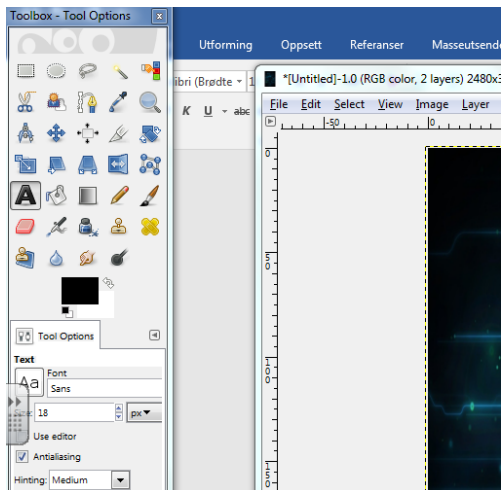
Toolbox - Tool Options

Utforming Oppsett Referanser Masseutsende

libri (Brødte

K U abc

*[Untitled]-1.0 (RGB color, 2 layers) 2480x3

File Edit Select View Image Layer

-50 0

0

5 0

1 0 0

1 5

Tool Options

Text

Font

Aa

Sans

18

px

Use editor

Antialiasing

Hinting: Medium